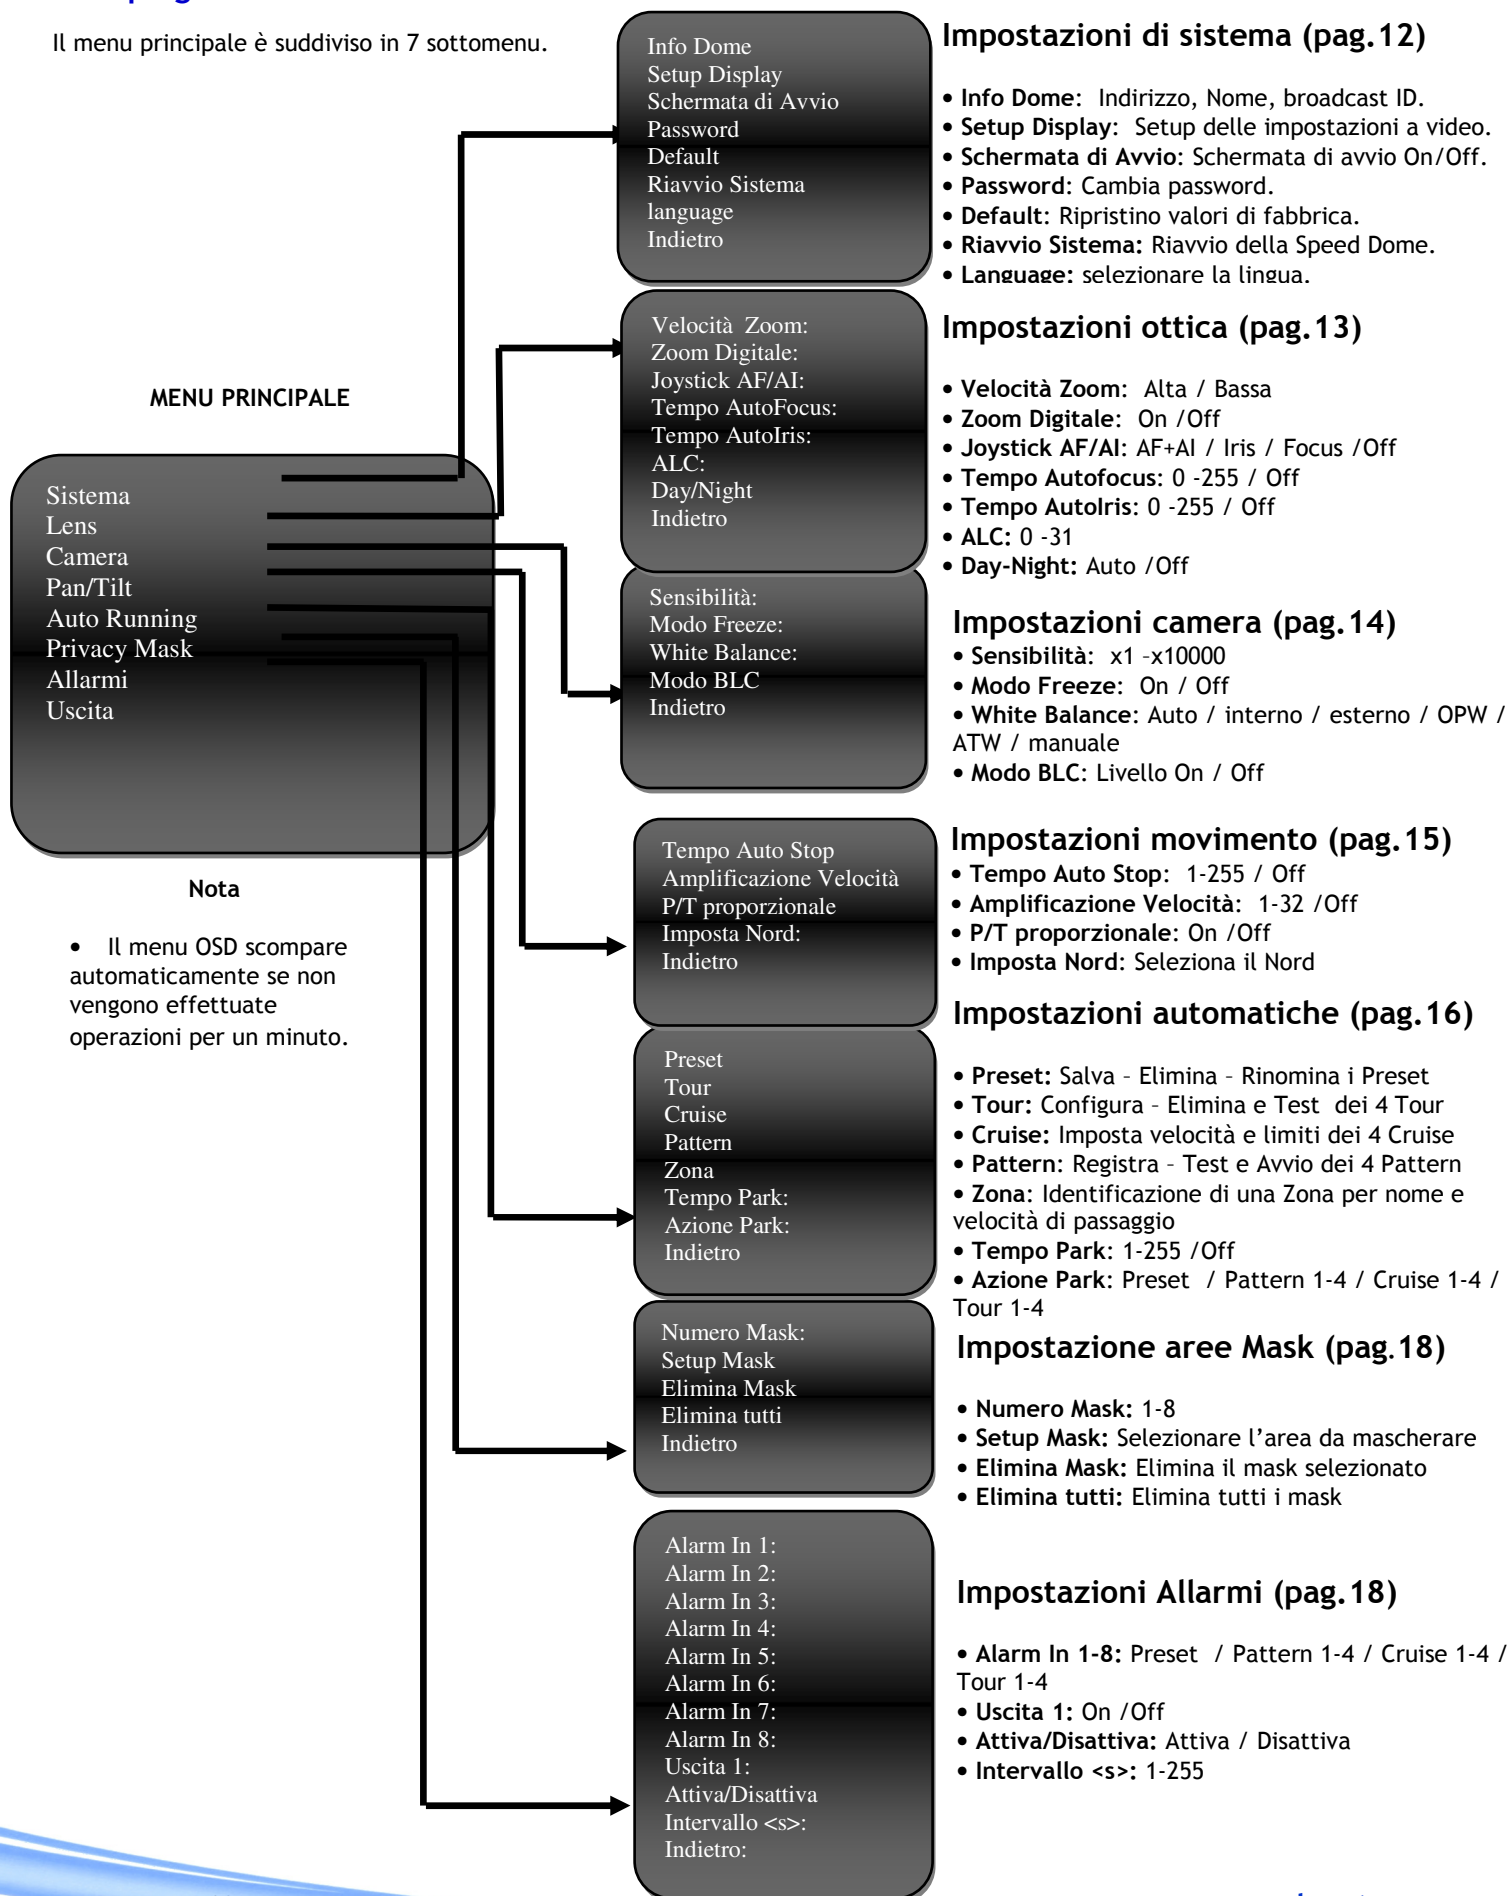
Il menu principale è suddiviso in 7 sottomenu.

MENU PRINCIPALE

Sistema
Lens
Camera
Pan/Tilt
Auto Running
Privacy Mask
Allarmi
Uscita

Nota

• Il menu OSD scompare automaticamente se non vengono effettuate operazioni per un minuto.

Info Dome
Setup Display
Schermata di Avvio
Password
Default
Riavvio Sistema
language
Indietro

Impostazioni di sistema (pag.12)

• Info Dome: Indirizzo, Nome, broadcast ID.
• Setup Display: Setup delle impostazioni a video.
• Schermata di Avvio: Schermata di avvio On/Off.
• Password: Cambia password.
• Default: Ripristino valori di fabbrica.
• Riavvio Sistema: Riavvio della Speed Dome.
• Language: selezionare la lingua.

Velocità Zoom:
Zoom Digitale:
Joystick AF/AI:
Tempo AutoFocus:
Tempo AutoIris:
ALC:
Day/Night
Indietro

Impostazioni ottica (pag.13)

• Velocità Zoom: Alta / Bassa
• Zoom Digitale: On /Off
• Joystick AF/AI: AF+AI / Iris / Focus /Off
• Tempo Autofocus: 0 -255 / Off
• Tempo AutoIris: 0 -255 / Off
• ALC: 0 -31
• Day-Night: Auto /Off

Sensibilità:
Modo Freeze:
White Balance:
Modo BLC
Indietro

Impostazioni camera (pag.14)
• Sensibilità: x1 -x10000
• Modo Freeze: On / Off
• White Balance: Auto / interno / esterno / OPW / ATW / manuale
• Modo BLC: Livello On / Off

Tempo Auto Stop
Amplificazione Velocità
P/T proporzionale
Imposta Nord:
Indietro

Impostazioni movimento (pag.15)
• Tempo Auto Stop: 1-255 / Off
• Amplificazione Velocità: 1-32 /Off
• P/T proporzionale: On /Off
• Imposta Nord: Seleziona il Nord

Preset
Tour
Cruise
Pattern
Zona
Tempo Park:
Azione Park:
Indietro

Impostazioni automatiche (pag.16)

• Preset: Salva – Elimina – Rinomina i Preset
• Tour: Configura – Elimina e Test dei 4 Tour
• Cruise: Imposta velocità e limiti dei 4 Cruise
• Pattern: Registra – Test e Avvio dei 4 Pattern
• Zona: Identificazione di una Zona per nome e velocità di passaggio
• Tempo Park: 1-255 /Off
• Azione Park: Preset / Pattern 1-4 / Cruise 1-4 / Tour 1-4

Numero Mask:
Setup Mask
Elimina Mask
Elimina tutti
Indietro

Impostazione aree Mask (pag.18)

• Numero Mask: 1-8
• Setup Mask: Selezionare l'area da mascherare
• Elimina Mask: Elimina il mask selezionato
• Elimina tutti: Elimina tutti i mask

Alarm In 1:
Alarm In 2:
Alarm In 3:
Alarm In 4:
Alarm In 5:
Alarm In 6:
Alarm In 7:
Alarm In 8:
Uscita 1:
Attiva/Disattiva
Intervallo <s>:
Indietro:

Impostazioni Allarmi (pag.18)

• Alarm In 1-8: Preset / Pattern 1-4 / Cruise 1-4 / Tour 1-4
• Uscita 1: On /Off
• Attiva/Disattiva: Attiva / Disattiva
• Intervallo <s>: 1-255